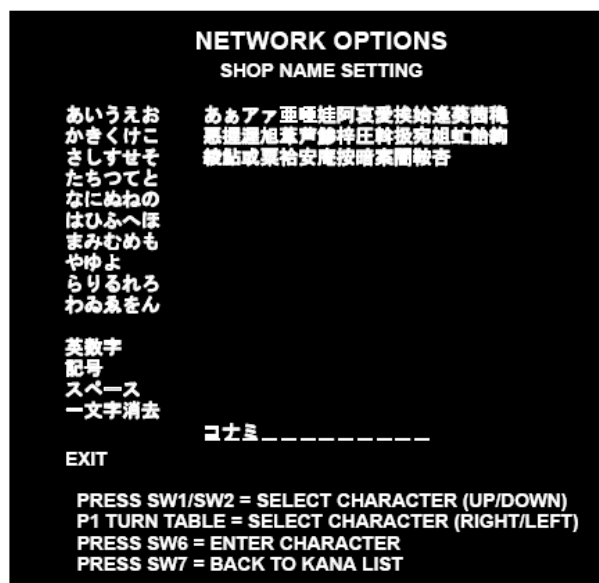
NETWORK OPTIONS
SHOP NAME SETTING

あいうえお
かきくけこ
さしすせそ
たちつてと
なにぬねの
はひふへほ
まみむめも
やゆよ
らりるれろ
わゐゑをん

英数字
記号
スペース
一文字消去

EXIT

あぁアァ亜唖娃阿哀愛挨姶逢葵茜穐
悪握渥旭葦芦鯵梓圧斡扱宛姐虻飴絢
綾鮎或粟袷安庵按暗案闇鞍杏

コナミ_________

PRESS SW1/SW2 = SELECT CHARACTER (UP/DOWN)
P1 TURN TABLE = SELECT CHARACTER (RIGHT/LEFT)
PRESS SW6 = ENTER CHARACTER
PRESS SW7 = BACK TO KANA LIST